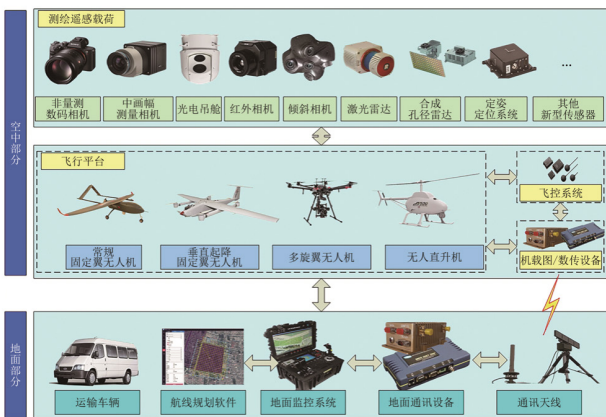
空中部分

测绘遥感载荷

...

非量测数码相机

中画幅测量相机

光电吊舱

红外相机

倾斜相机

激光雷达

合成孔径雷达

定姿定位系统

其他新型传感器

飞行平台

常规固定翼无人机

垂直起降固定翼无人机

多旋翼无人机

无人直升机

飞控系统

机载图/数传设备

地面部分

运输车辆

航线规划软件

地面监控系统

地面通讯设备

通讯天线